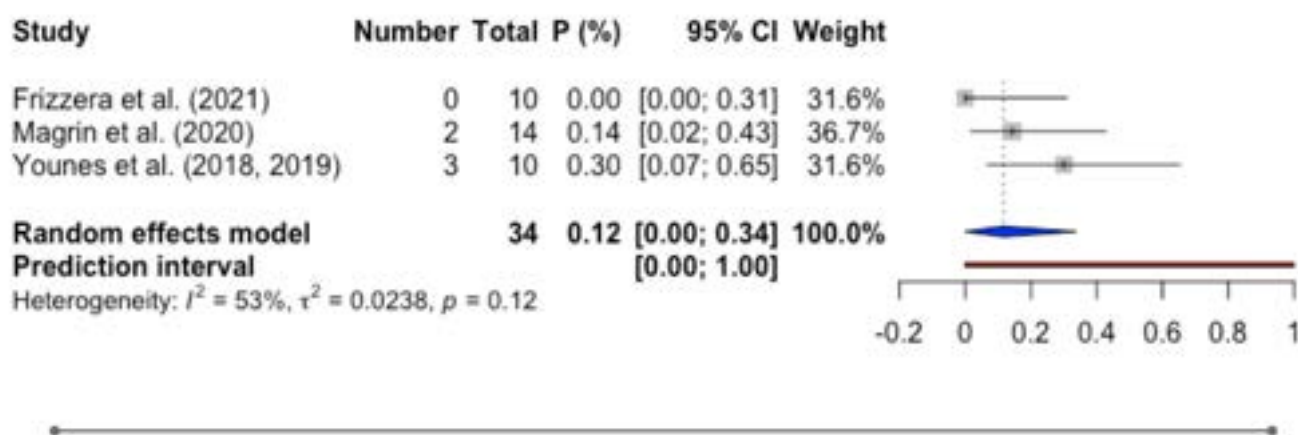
| Study | Number | Total | P (%) | 95% CI | Weight |
|---|---|---|---|---|---|
| Frizzera et al. (2021) | 0 | 10 | 0.00 | [0.00; 0.31] | 31.6% |
| Magrin et al. (2020) | 2 | 14 | 0.14 | [0.02; 0.43] | 36.7% |
| Younes et al. (2018, 2019) | 3 | 10 | 0.30 | [0.07; 0.65] | 31.6% |
| **Random effects model** | | **34** | **0.12** | **[0.00; 0.34]** | **100.0%** |
| **Prediction interval** | | | | **[0.00; 1.00]** | |

Heterogeneity: $I^2 = 53\%$, $\tau^2 = 0.0238$, $p = 0.12$

-0.2 0 0.2 0.4 0.6 0.8 1